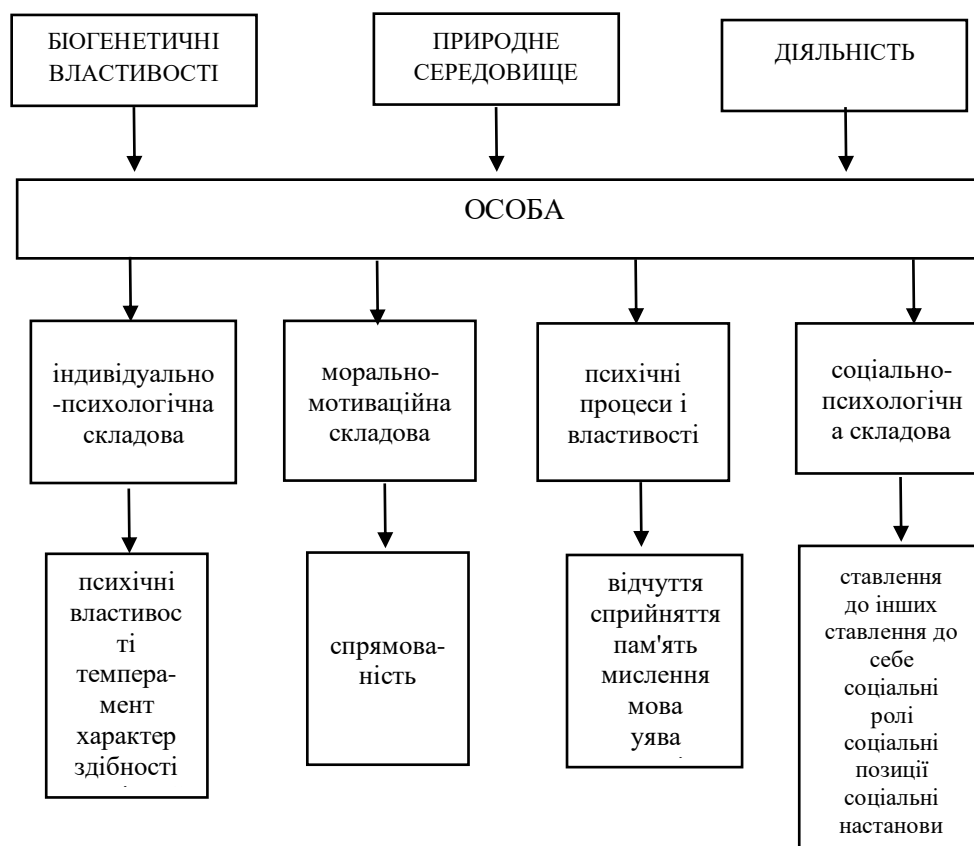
БІОГЕНЕТИЧНІ ВЛАСТИВОСТІ

ПРИРОДНЕ СЕРЕДОВИЩЕ

ДІЯЛЬНІСТЬ

ОСОБА

індивідуально-психологічна складова

морально-мотиваційна складова

психічні процеси і властивості

соціально-психологічна складова

психічні властивості темпера-мент характер здібності

спрямова-ність

відчуття сприйняття пам'ять мислення мова уява

ставлення до інших ставлення до себе соціальні ролі соціальні позиції соціальні настанови